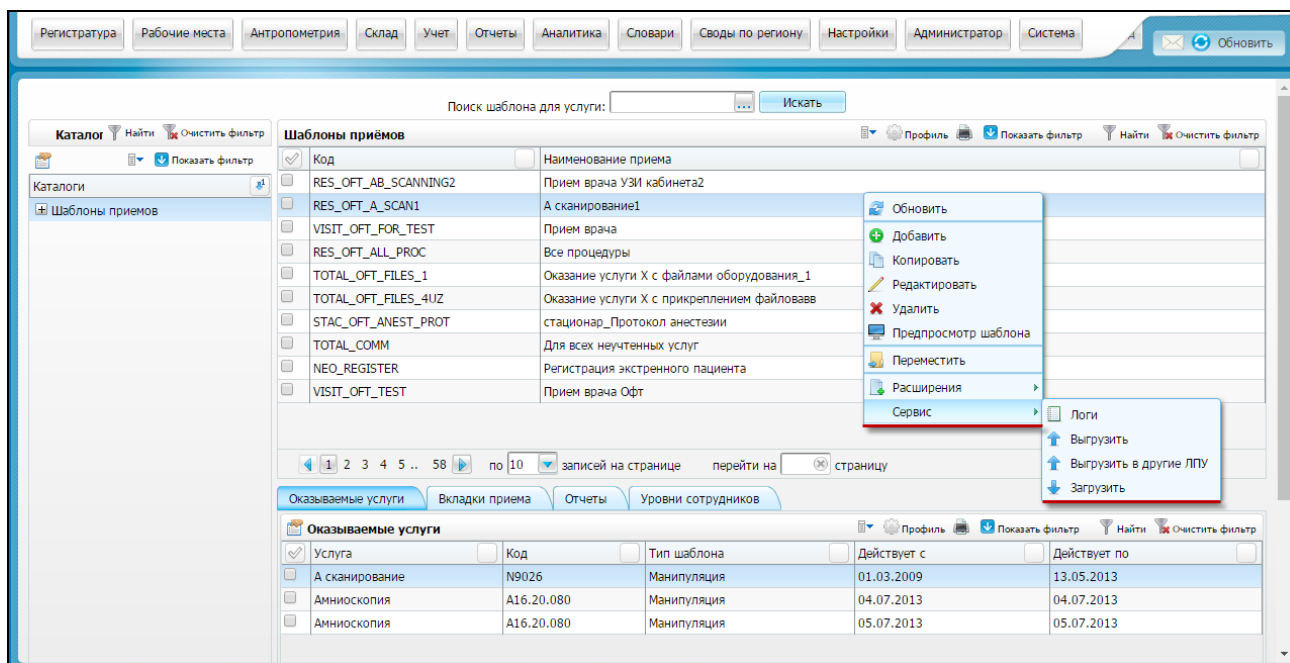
Регистратура | Рабочие места | Антропометрия | Склад | Учет | Отчеты | Аналитика | Словари | Своды по региону | Настройки | Администратор | Система

Обновить

Поиск шаблона для услуги: ... Искать

Каталог Найти Очистить фильтр

Показать фильтр

Каталоги

Шаблоны приемов

Шаблоны приёмов

Профиль Показать фильтр Найти Очистить фильтр

| Код | Наименование приема |
|---|---|
| RES_OFT_AB_SCANNING2 | Прием врача УЗИ кабинета2 |
| RES_OFT_A_SCAN1 | А сканирование1 |
| VISIT_OFT_FOR_TEST | Прием врача |
| RES_OFT_ALL_PROC | Все процедуры |
| TOTAL_OFT_FILES_1 | Оказание услуги X с файлами оборудования_1 |
| TOTAL_OFT_FILES_4UZ | Оказание услуги X с прикреплением файловавв |
| STAC_OFT_ANEST_PROT | стационар_Протокол анестезии |
| TOTAL_COMM | Для всех неучтенных услуг |
| NEO_REGISTER | Регистрация экстренного пациента |
| VISIT_OFT_TEST | Прием врача Офт |

Обновить
Добавить
Копировать
Редактировать
Удалить
Предпросмотр шаблона
Переместить
Расширения
Сервис

Логи
Выгрузить
Выгрузить в другие ЛПУ
Загрузить

1 2 3 4 5 .. 58 по 10 записей на странице перейти на страницу

Оказываемые услуги | Вкладки приема | Отчеты | Уровни сотрудников

Оказываемые услуги

Профиль Показать фильтр Найти Очистить фильтр

| Услуга | Код | Тип шаблона | Действует с | Действует по |
|---|---|---|---|---|
| А сканирование | N9026 | Манипуляция | 01.03.2009 | 13.05.2013 |
| Амниоскопия | A16.20.080 | Манипуляция | 04.07.2013 | 04.07.2013 |
| Амниоскопия | A16.20.080 | Манипуляция | 05.07.2013 | 05.07.2013 |